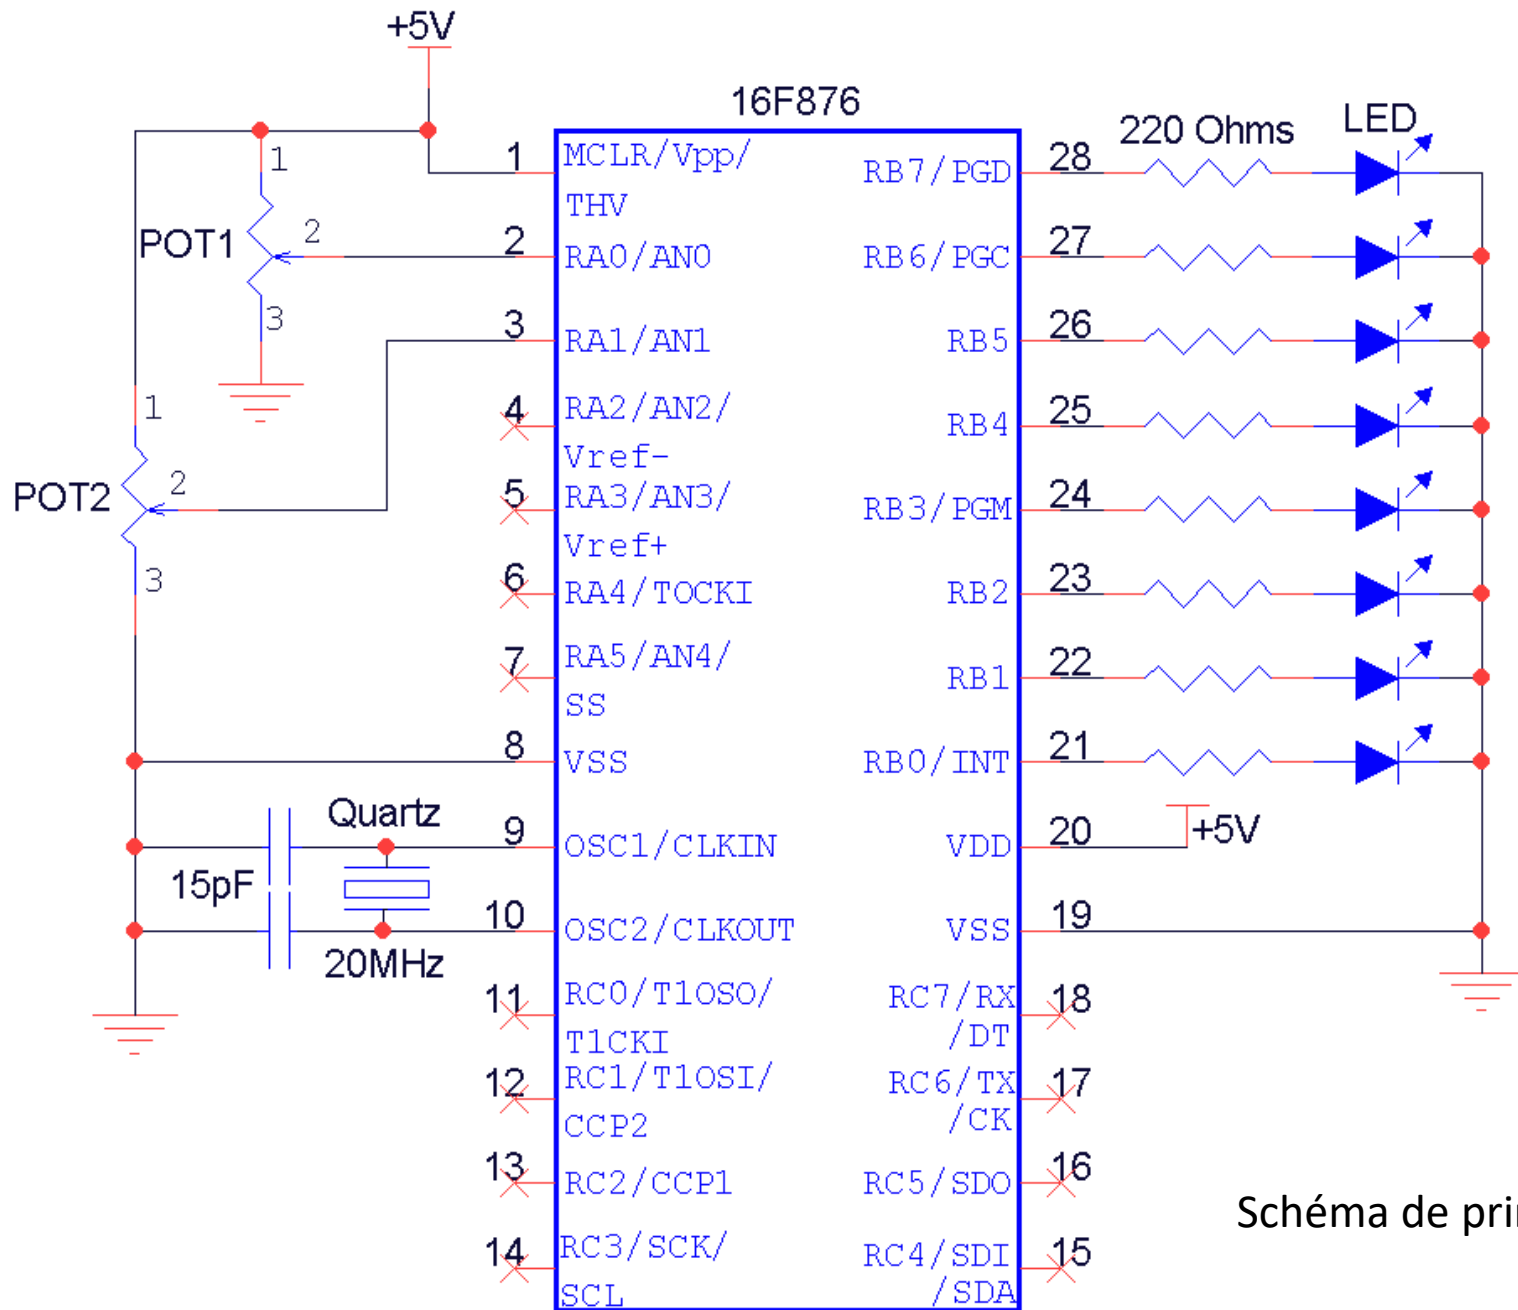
+5V

16F876

POT1
1
2
3

POT2
1
2
3

1 MCLR/Vpp/ THV
2 RA0/AN0
3 RA1/AN1
4 RA2/AN2/ Vref-
5 RA3/AN3/ Vref+
6 RA4/TOCKI
7 RA5/AN4/ SS
8 VSS
9 OSC1/CLKIN
10 OSC2/CLKOUT
11 RC0/T1OSO/ T1CKI
12 RC1/T1OSI/ CCP2
13 RC2/CCP1
14 RC3/SCK/ SCL

RB7/PGD 28
RB6/PGC 27
RB5 26
RB4 25
RB3/PGM 24
RB2 23
RB1 22
RB0/INT 21
VDD 20
VSS 19
RC7/RX /DT 18
RC6/TX /CK 17
RC5/SDO 16
RC4/SDI /SDA 15

220 Ohms
LED

+5V

Quartz
15pF
20MHz

Schéma de pri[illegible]